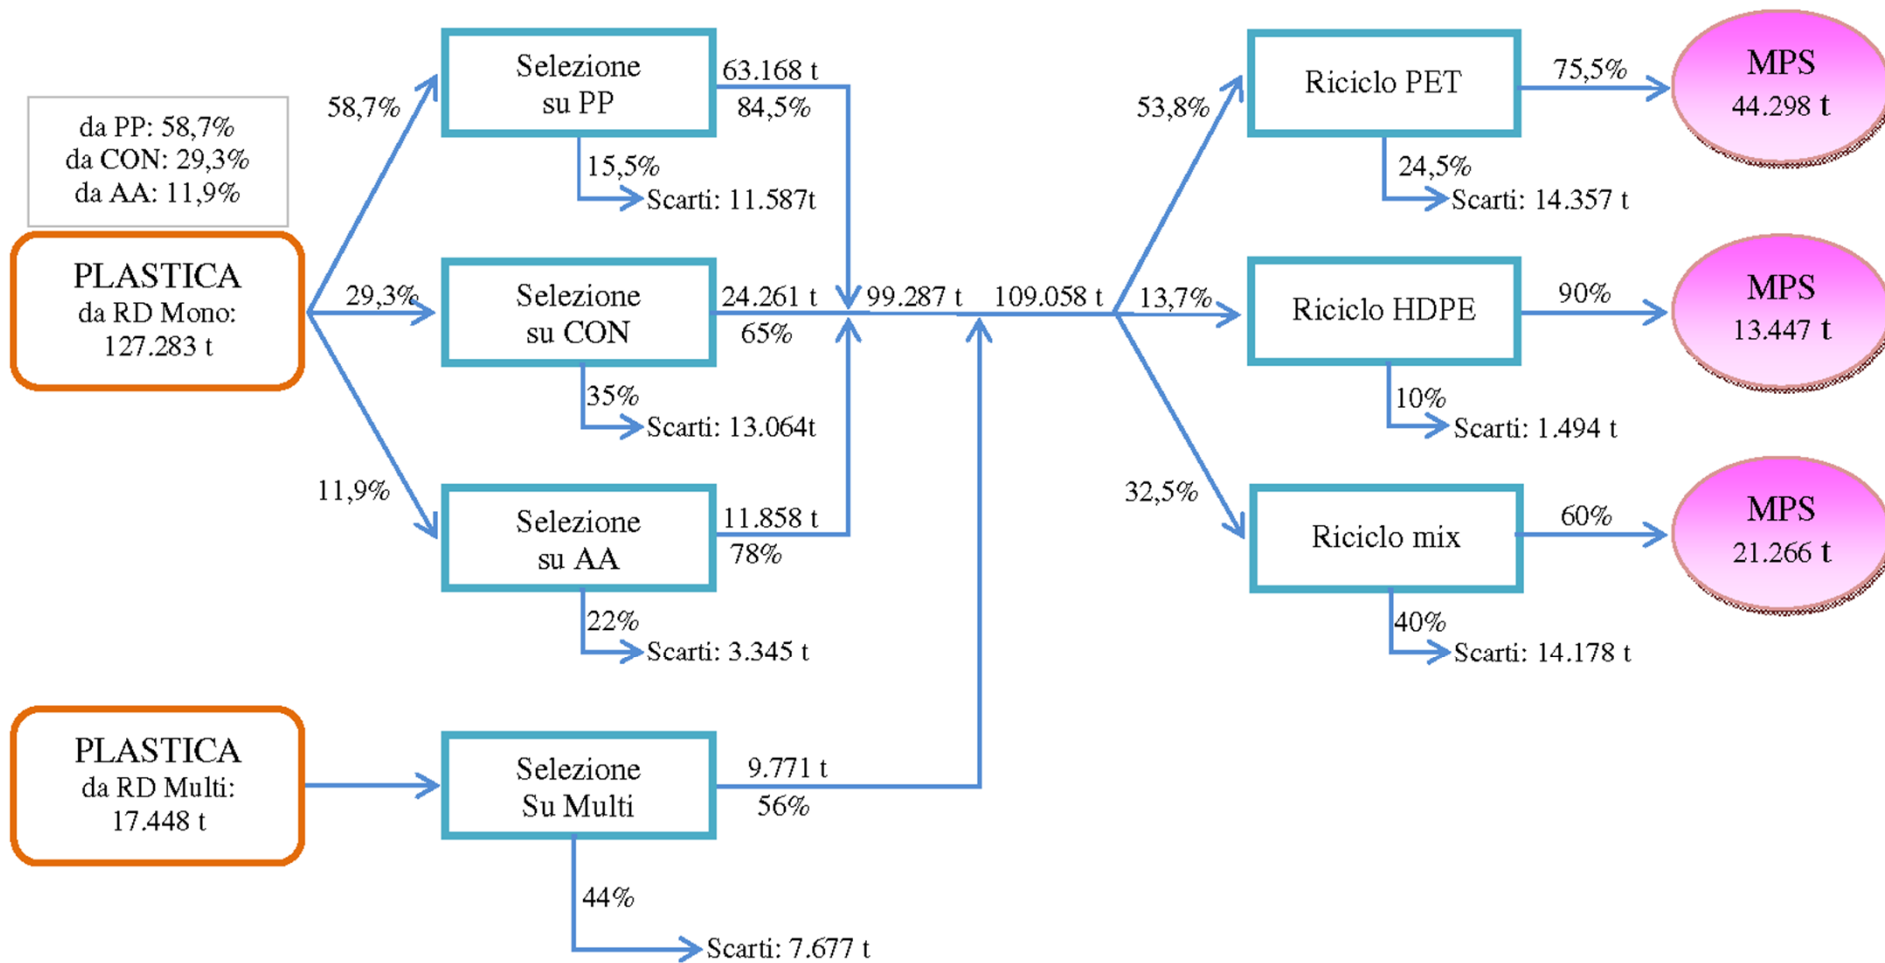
da PP: 58,7%
da CON: 29,3%
da AA: 11,9%

PLASTICA
da RD Mono:
127.283 t

58,7%

29,3%

11,9%

Selezione
su PP

63.168 t
84,5%

15,5%
Scarti: 11.587t

Selezione
su CON

24.261 t
65%

35%
Scarti: 13.064t

Selezione
su AA

11.858 t
78%

22%
Scarti: 3.345 t

99.287 t

109.058 t

PLASTICA
da RD Multi:
17.448 t

Selezione
Su Multi

9.771 t
56%

44%
Scarti: 7.677 t

53,8%

13,7%

32,5%

Riciclo PET

75,5%

24,5%
Scarti: 14.357 t

MPS
44.298 t

Riciclo HDPE

90%

10%
Scarti: 1.494 t

MPS
13.447 t

Riciclo mix

60%

40%
Scarti: 14.178 t

MPS
21.266 t